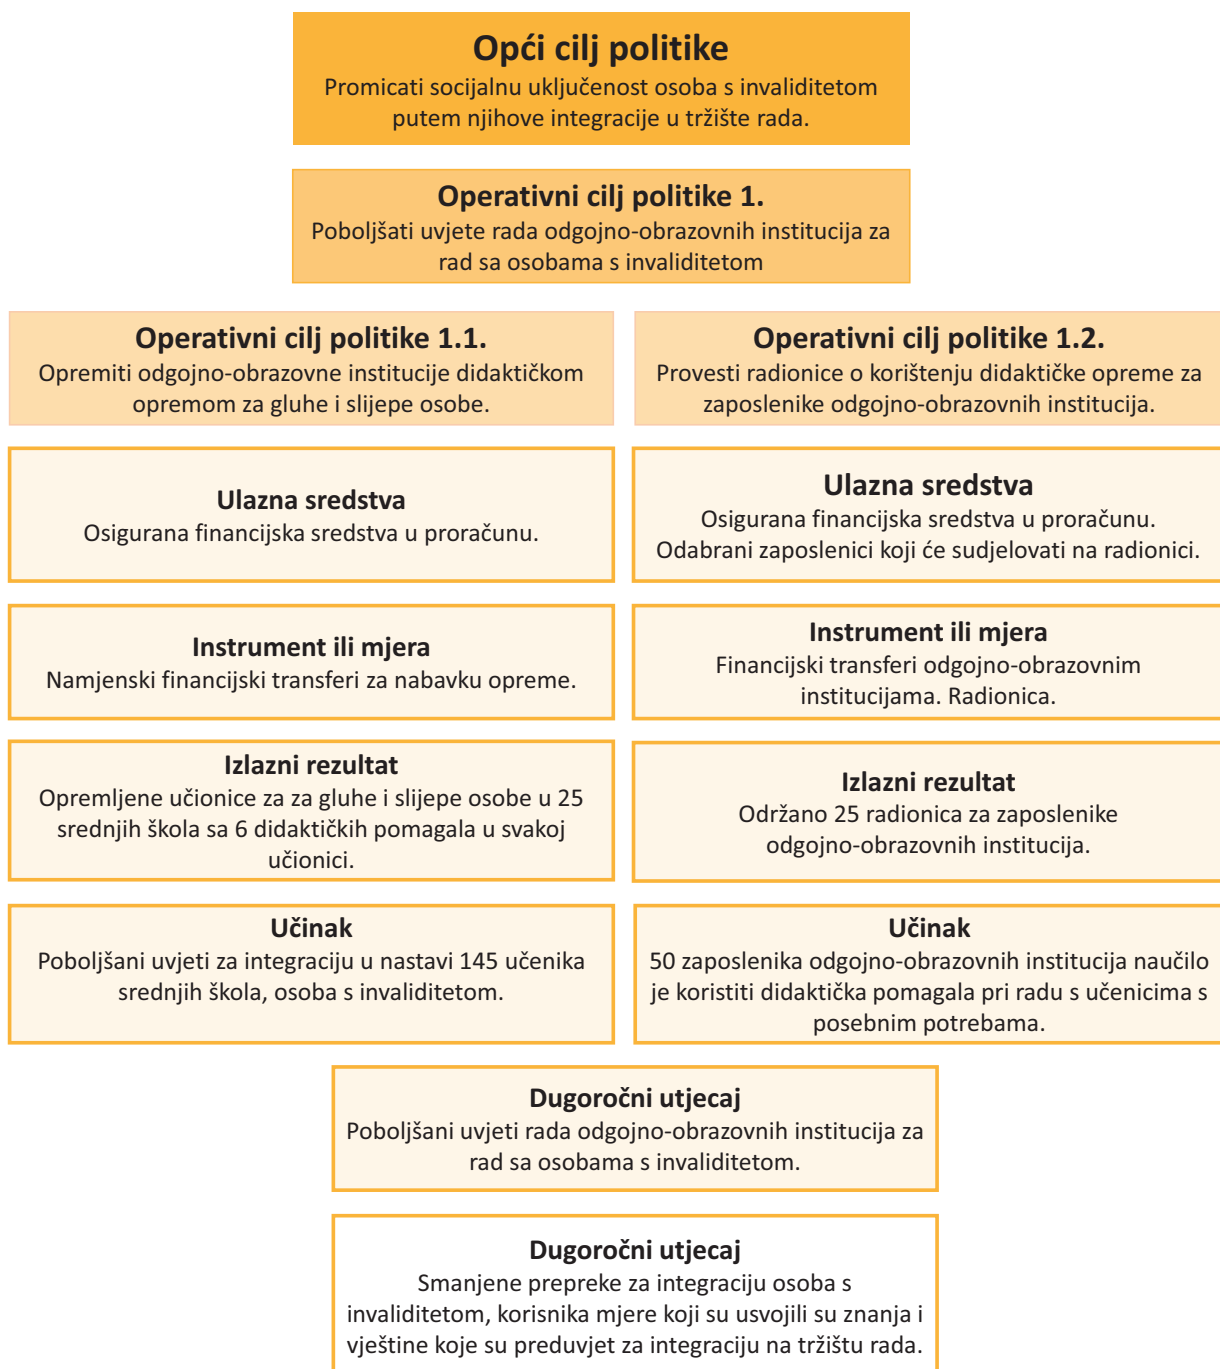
Opći cilj politike
Promicati socijalnu uključenost osoba s invaliditetom putem njihove integracije u tržište rada.

Operativni cilj politike 1.
Poboljšati uvjete rada odgojno-obrazovnih institucija za rad sa osobama s invaliditetom

Operativni cilj politike 1.1.
Opremiti odgojno-obrazovne institucije didaktičkom opremom za gluhe i slijepe osobe.

Ulazna sredstva
Osigurana financijska sredstva u proračunu.

Instrument ili mjera
Namjenski financijski transferi za nabavku opreme.

Izlazni rezultat
Opremljene učionice za za gluhe i slijepe osobe u 25 srednjih škola sa 6 didaktičkih pomagala u svakoj učionici.

Učinak
Poboljšani uvjeti za integraciju u nastavi 145 učenika srednjih škola, osoba s invaliditetom.

Operativni cilj politike 1.2.
Provesti radionice o korištenju didaktičke opreme za zaposlenike odgojno-obrazovnih institucija.

Ulazna sredstva
Osigurana financijska sredstva u proračunu.
Odabrani zaposlenici koji će sudjelovati na radionici.

Instrument ili mjera
Financijski transferi odgojno-obrazovnim institucijama. Radionica.

Izlazni rezultat
Održano 25 radionica za zaposlenike odgojno-obrazovnih institucija.

Učinak
50 zaposlenika odgojno-obrazovnih institucija naučilo je koristiti didaktička pomagala pri radu s učenicima s posebnim potrebama.

Dugoročni utjecaj
Poboljšani uvjeti rada odgojno-obrazovnih institucija za rad sa osobama s invaliditetom.

Dugoročni utjecaj
Smanjene prepreke za integraciju osoba s invaliditetom, korisnika mjere koji su usvojili su znanja i vještine koje su preduvjet za integraciju na tržištu rada.